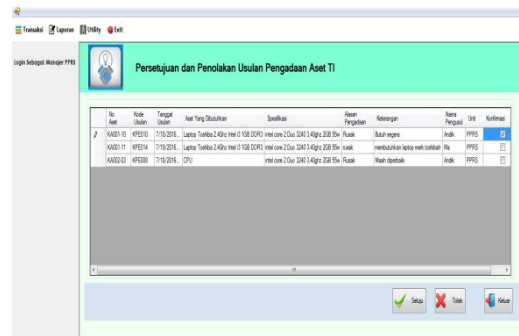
Transaksi Laporan Utility Exit

Login Sebagai Manajer PPRS

Persetujuan dan Penolakan Usulan Pengadaan Aset TI

| No Aset | Kode Usulan | Tanggal Usulan | Aset Yang Dibutuhkan | Spesifikasi | Alasan Pengadaan | Keterangan | Nama Pengusul | Unit | Konfirmasi |
|---|---|---|---|---|---|---|---|---|---|
| KA001-10 | KPE010 | 7/18/2016... | Laptop Toshiba 2.4Ghz Intel i3 1GB DDR3 | intel core 2 Duo 3240 3.4Ghz 2GB 8Gb | Rusak | Butuh segera | Andik | PPRS | ☑ |
| KA001-11 | KPE014 | 7/18/2016... | Laptop Toshiba 2.4Ghz Intel i3 1GB DDR3 | intel core 2 Duo 3240 3.4Ghz 2GB 8Gb | rusak | membutuhkan laptop merk toshibah | Ma | PPRS | ☐ |
| KA002-03 | KPE009 | 7/18/2016... | CPU | intel core 2 Duo 3240 3.4Ghz 2GB 8Gb | Rusak | Masih diperbaiki | Andik | PPRS | ☐ |

Setuju Tolak Keluar